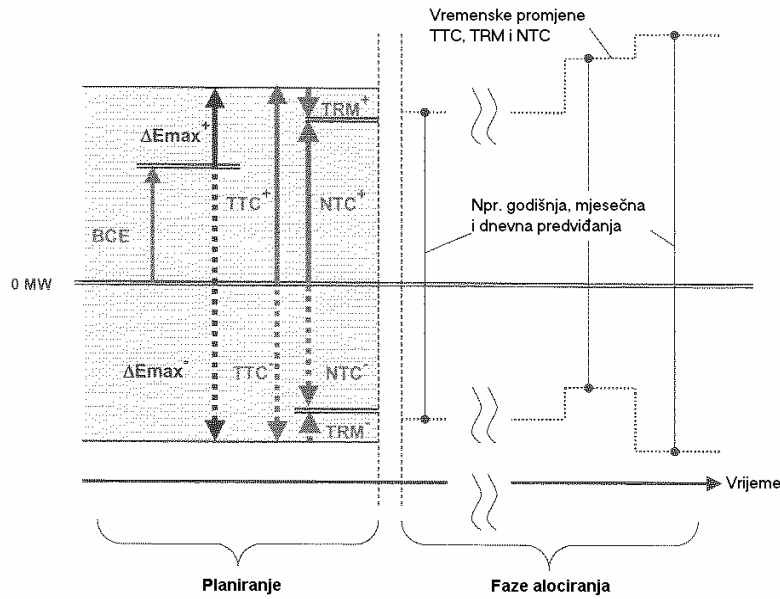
Vremenske promjene TTC, TRM i NTC

$\Delta Emax^{+}$

$TRM^{+}$

$TTC^{+}$

$NTC^{+}$

BCE

Npr. godišnja, mjesečna i dnevna predviđanja

0 MW

$\Delta Emax^{-}$

$TTC^{-}$

$NTC^{-}$

$TRM^{-}$

Vrijeme

Planiranje

Faze alociranja